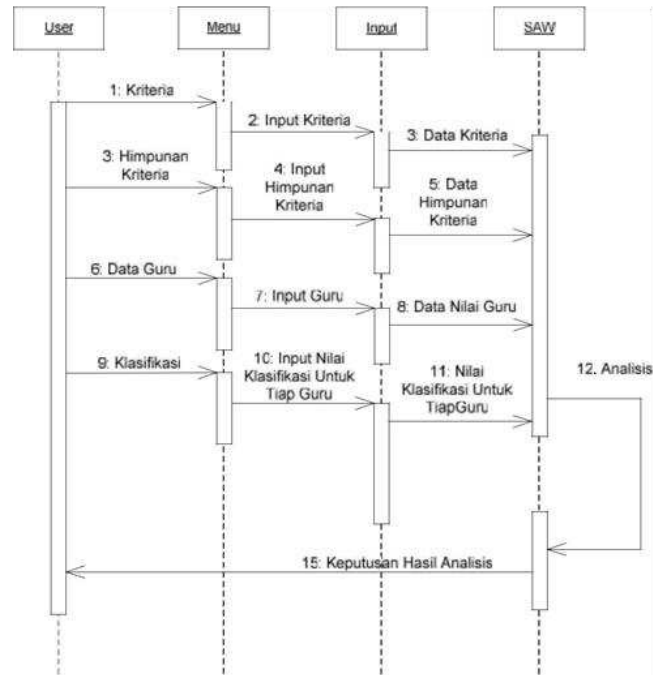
User

Menu

Input

SAW

1: Kriteria

2: Input Kriteria

3: Data Kriteria

3: Himpunan Kriteria

4: Input Himpunan Kriteria

5: Data Himpunan Kriteria

6: Data Guru

7: Input Guru

8: Data Nilai Guru

9: Klasifikasi

10: Input Nilai Klasifikasi Untuk Tiap Guru

11: Nilai Klasifikasi Untuk TiapGuru

12. Analisis

15: Keputusan Hasil Analisis